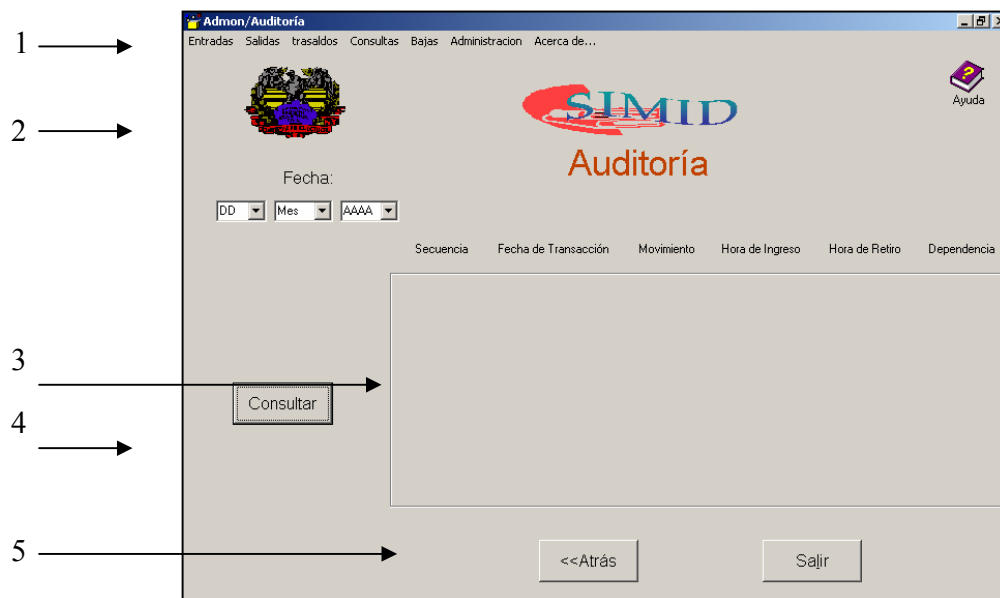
1
2
3
4
5

Admon/Auditoría

Entradas Salidas trasaldos Consultas Bajas Administracion Acerca de...

SIMID

Auditoría

Ayuda

Fecha:

DD Mes AAAA

Secuencia Fecha de Transacción Movimiento Hora de Ingreso Hora de Retiro Dependencia

Consultar

<<Atrás

Salir